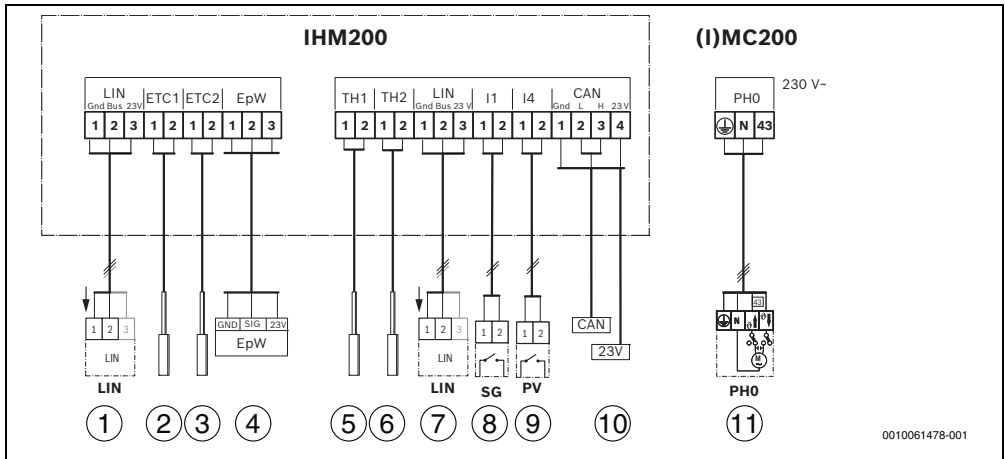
IHM200

(I)MC200

LIN
Gnd Bus 23V
1 2 3

ETC1
1 2

ETC2
1 2

EpW
1 2 3

TH1
1 2

TH2
1 2

LIN
Gnd Bus 23 V
1 2 3

I1
1 2

I4
1 2

CAN
Gnd L H 23 V
1 2 3 4

PH0
N 43

230 V~

1 2 3
LIN
LIN

GND SIG 23V
EpW

1 2 3
LIN
LIN

1 2
SG

1 2
PV

CAN
23V

43
N
PH0

1 2 3 4 5 6 7 8 9 10 11

0010061478-001